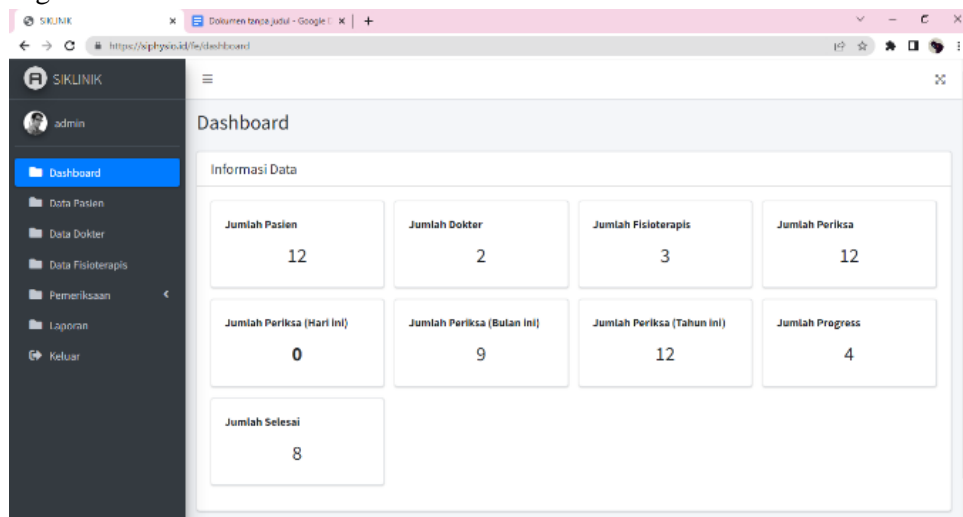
SIKLINIK ×
Dokumen tanpa judul - Google D ×
+

https://siphysio.id/fe/dashboard

SIKLINIK

admin

Dashboard
Data Pasien
Data Dokter
Data Fisioterapis
Pemeriksaan
Laporan
Keluar

Dashboard

Informasi Data

| Jumlah Pasien | Jumlah Dokter | Jumlah Fisioterapis | Jumlah Periksa |
|---|---|---|---|
| 12 | 2 | 3 | 12 |
| Jumlah Periksa (Hari ini) | Jumlah Periksa (Bulan ini) | Jumlah Periksa (Tahun ini) | Jumlah Progress |
| 0 | 9 | 12 | 4 |
| Jumlah Selesai | | | |
| 8 | | | |